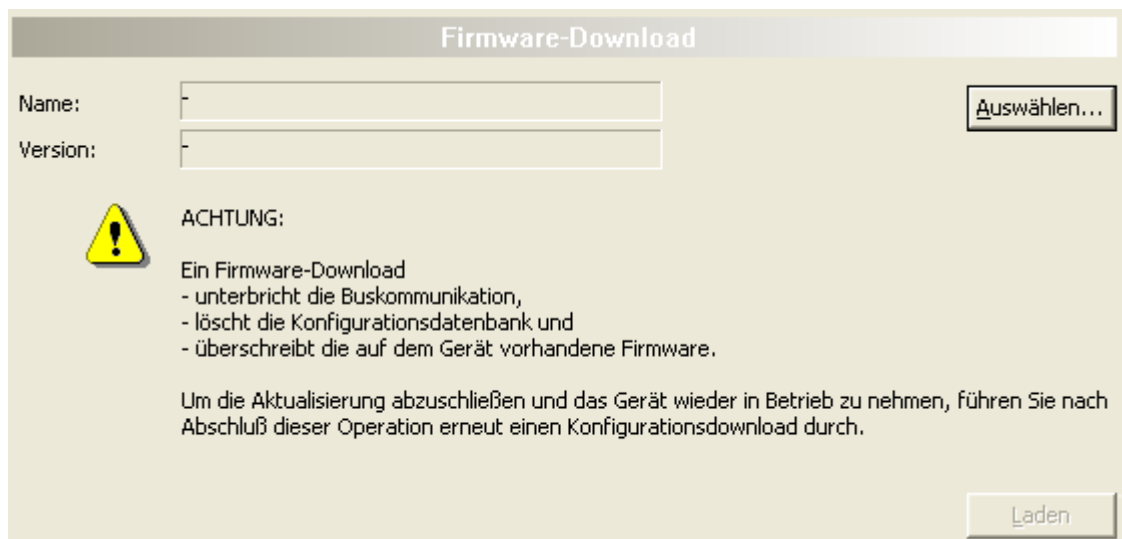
Firmware-Download

Name:

Version:

Auswählen...

ACHTUNG:

Ein Firmware-Download
- unterbricht die Buskommunikation,
- löscht die Konfigurationsdatenbank und
- überschreibt die auf dem Gerät vorhandene Firmware.

Um die Aktualisierung abzuschließen und das Gerät wieder in Betrieb zu nehmen, führen Sie nach Abschluß dieser Operation erneut einen Konfigurationsdownload durch.

Laden